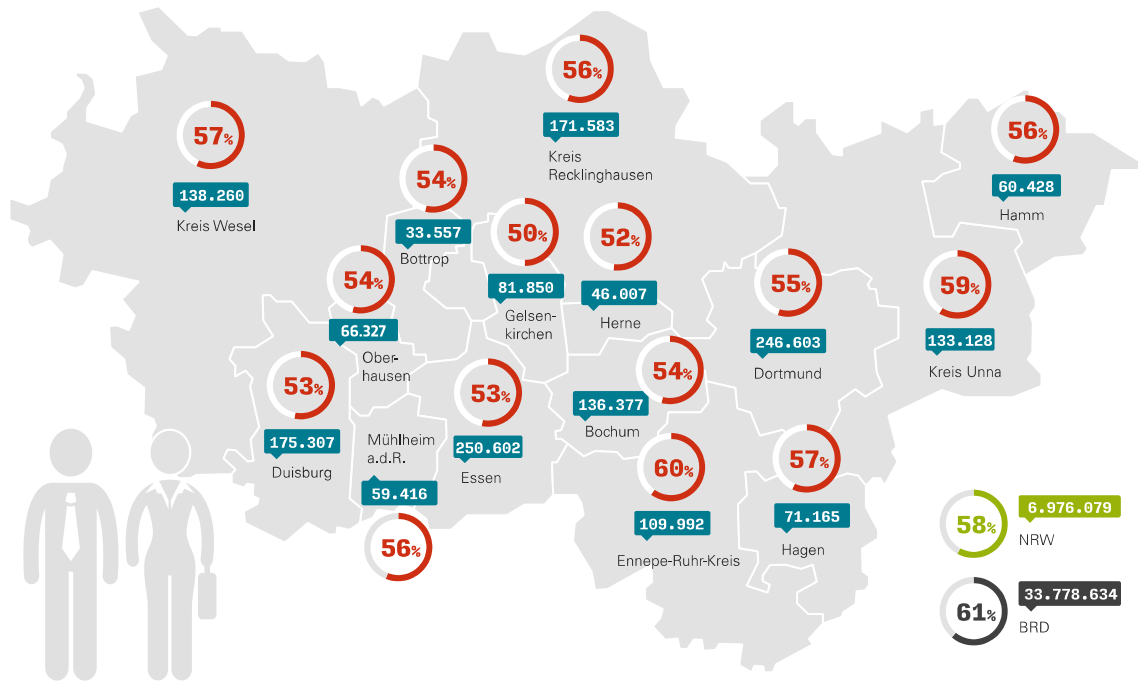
56%
171.583
Kreis Recklinghausen

57%
138.260
Kreis Wesel

54%
33.557
Bottrop

50%
81.850
Gelsenkirchen

52%
46.007
Herne

56%
60.428
Hamm

54%
66.327
Oberhausen

55%
246.603
Dortmund

59%
133.128
Kreis Unna

53%
175.307
Duisburg

53%
250.602
Essen

54%
136.377
Bochum

Mühlheim a.d.R.
59.416
56%

60%
109.992
Ennepe-Ruhr-Kreis

57%
71.165
Hagen

58%
6.976.079
NRW

61%
33.778.634
BRD